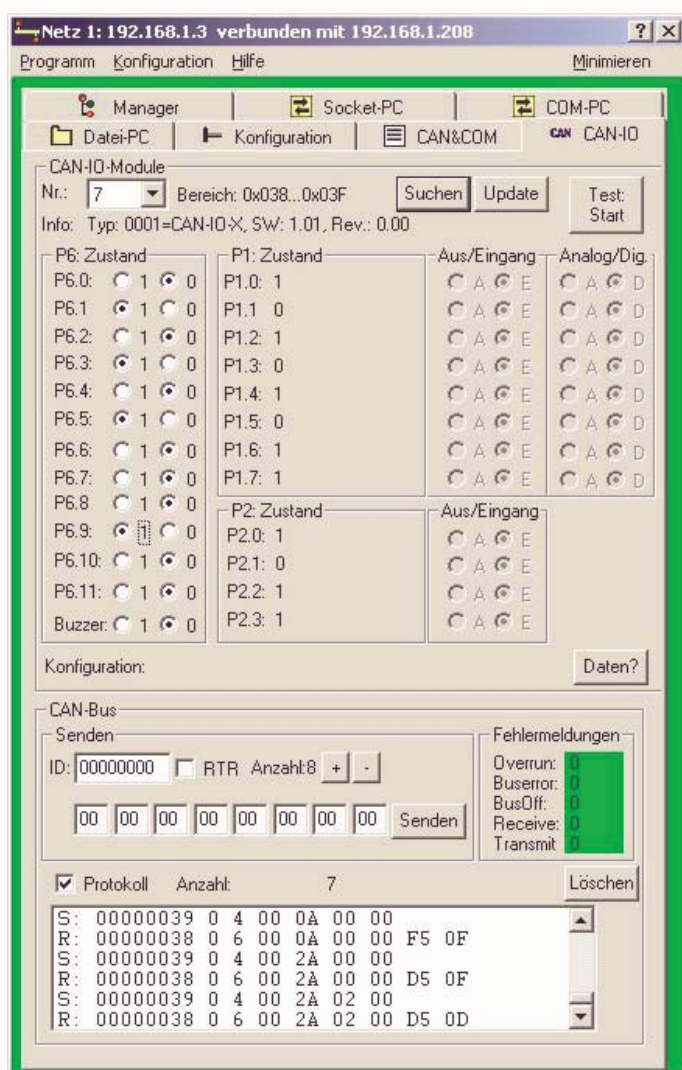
Netz 1: 192.168.1.3 verbunden mit 192.168.1.208 ? X

Programm Konfiguration Hilfe Minimieren

Manager
Socket-PC
COM-PC
Datei-PC
Konfiguration
CAN&COM
CAN CAN-IO

CAN-IO-Module
Nr.: 7 Bereich: 0x038...0x03F Suchen Update Test: Start
Info: Typ: 0001=CAN-IO-X, SW: 1.01, Rev.: 0.00

P6: Zustand
P6.0: 1 0
P6.1 1 0
P6.2: 1 0
P6.3: 1 0
P6.4: 1 0
P6.5: 1 0
P6.6: 1 0
P6.7: 1 0
P6.8 1 0
P6.9: 1 0
P6.10: 1 0
P6.11: 1 0
Buzzer: 1 0

P1: Zustand
P1.0: 1
P1.1 0
P1.2: 1
P1.3: 0
P1.4: 1
P1.5: 0
P1.6: 1
P1.7: 1

Aus/Eingang
A E
A E
A E
A E
A E
A E
A E
A E

Analog/Dig.
A D
A D
A D
A D
A D
A D
A D
A D

P2: Zustand
P2.0: 1
P2.1: 0
P2.2: 1
P2.3: 1

Aus/Eingang
A E
A E
A E
A E

Konfiguration: Daten?

CAN-Bus
Senden
ID: 00000000 RTR Anzahl:8 + -
00 00 00 00 00 00 00 00 Senden

Fehlermeldungen
Overrun: 0
Buserror: 0
BusOff: 0
Receive: 0
Transmit 0

Protokoll Anzahl: 7 Löschen

S: 00000039 0 4 00 0A 00 00
R: 00000038 0 6 00 0A 00 00 F5 0F
S: 00000039 0 4 00 2A 00 00
R: 00000038 0 6 00 2A 00 00 D5 0F
S: 00000039 0 4 00 2A 02 00
R: 00000038 0 6 00 2A 02 00 D5 0D